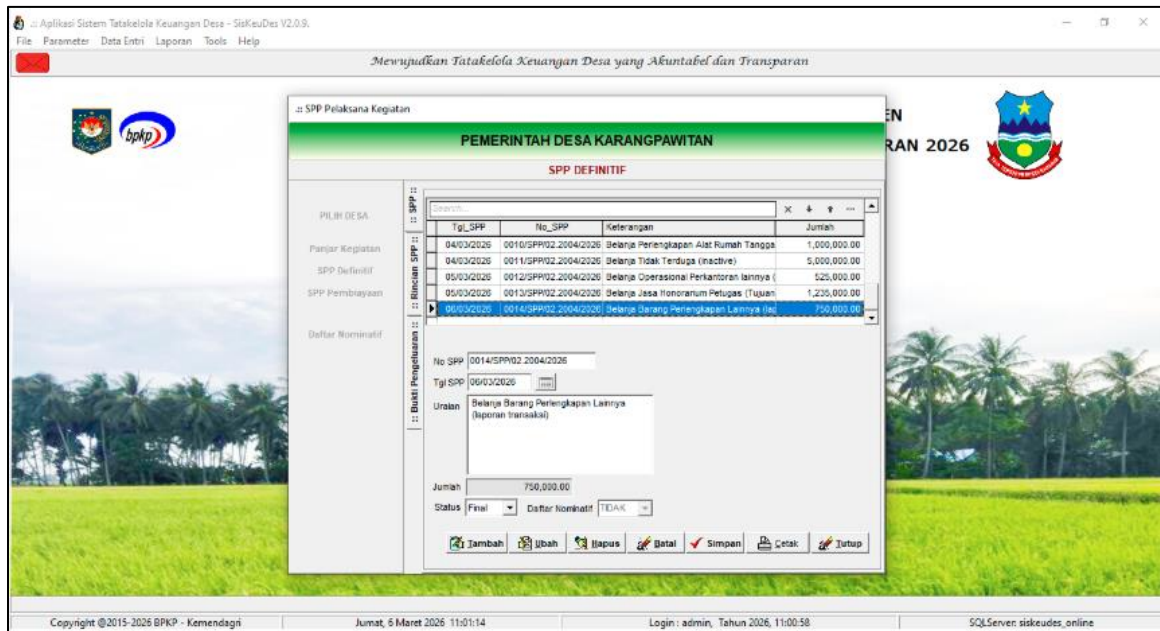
.:: Aplikasi Sistem Tatakelola Keuangan Desa - SisKeuDes V2.0.9.
File Parameter Data Entri Laporan Tools Help

Mewujudkan Tatakelola Keuangan Desa yang Akuntabel dan Transparan

bpkp

EN
RAN 2026

.:: SPP Pelaksana Kegiatan

PEMERINTAH DESA KARANGPAWITAN

SPP DEFINITIF

PILIH DESA

Panjar Kegiatan
SPP Definitif
SPP Pembiayaan

Daftar Nominatif

:: SPP ::
:: Rincian SPP ::
:: Bukti Pengeluaran ::

Search...

| Tgl_SPP | No_SPP | Keterangan | Jumlah |
|---|---|---|---|
| 04/03/2026 | 0010/SPP/02.2004/2026 | Belanja Perlengkapan Alat Rumah Tangga | 1,000,000.00 |
| 04/03/2026 | 0011/SPP/02.2004/2026 | Belanja Tidak Terduga (inactive) | 5,000,000.00 |
| 05/03/2026 | 0012/SPP/02.2004/2026 | Belanja Operasional Perkantoran lainnya ( | 525,000.00 |
| 05/03/2026 | 0013/SPP/02.2004/2026 | Belanja Jasa Honorarium Petugas (Tujuan | 1,235,000.00 |
| 06/03/2026 | 0014/SPP/02.2004/2026 | Belanja Barang Perlengkapan Lainnya (la | 750,000.00 |

No SPP 0014/SPP/02.2004/2026
Tgl SPP 06/03/2026
Uraian Belanja Barang Perlengkapan Lainnya (laporan transaksi)

Jumlah 750,000.00
Status Final Daftar Nominatif TIDAK

Tambah Ubah Hapus Batal Simpan Cetak Tutup

Copyright @2015-2026 BPKP - Kemendagri | Jumat, 6 Maret 2026 11:01:14 | Login : admin, Tahun 2026, 11:00:58 | SQLServer: siskeudes_online